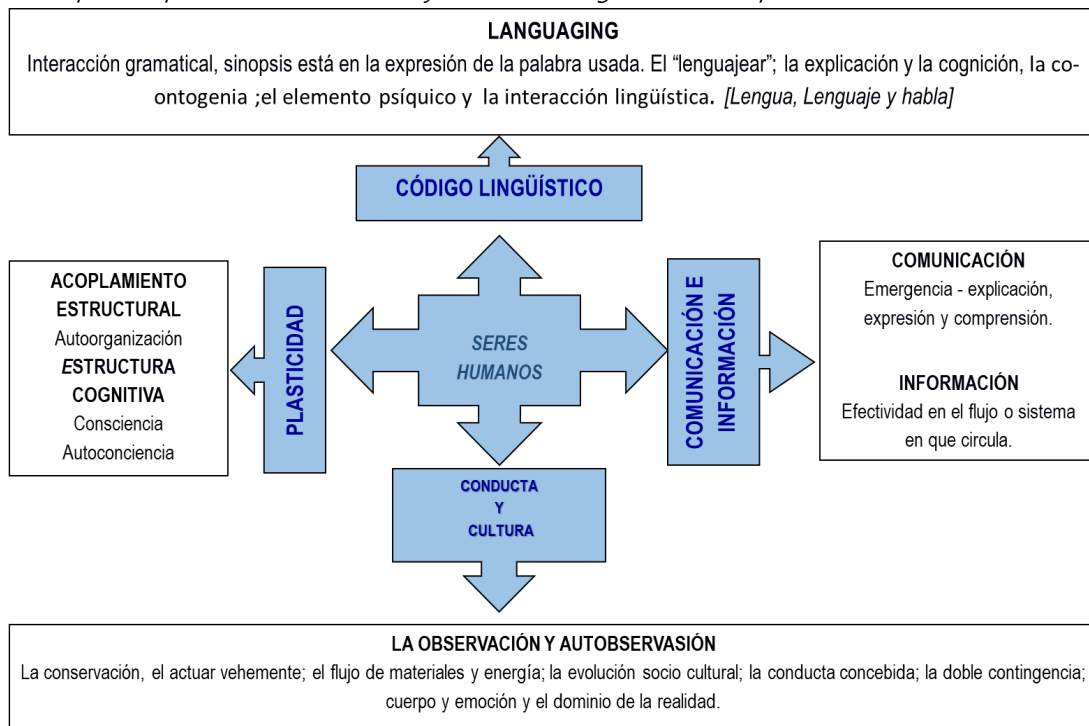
LANGUAGING
Interacción gramatical, sinopsis está en la expresión de la palabra usada. El "lenguajear"; la explicación y la cognición, la co-ontogenia ;el elemento psíquico y la interacción lingüística. [Lengua, Lenguaje y habla]

CÓDIGO LINGÜÍSTICO

ACOPLAMIENTO ESTRUCTURAL
Autoorganización
ESTRUCTURA COGNITIVA
Consciencia
Autoconciencia

PLASTICIDAD

SERES HUMANOS

COMUNICACIÓN E INFORMACIÓN

COMUNICACIÓN
Emergencia - explicación, expresión y comprensión.

INFORMACIÓN
Efectividad en el flujo o sistema en que circula.

CONDUCTA Y CULTURA

LA OBSERVACIÓN Y AUTOBSERVACIÓN
La conservación, el actuar vehemente; el flujo de materiales y energía; la evolución socio cultural; la conducta concebida; la doble contingencia; cuerpo y emoción y el dominio de la realidad.